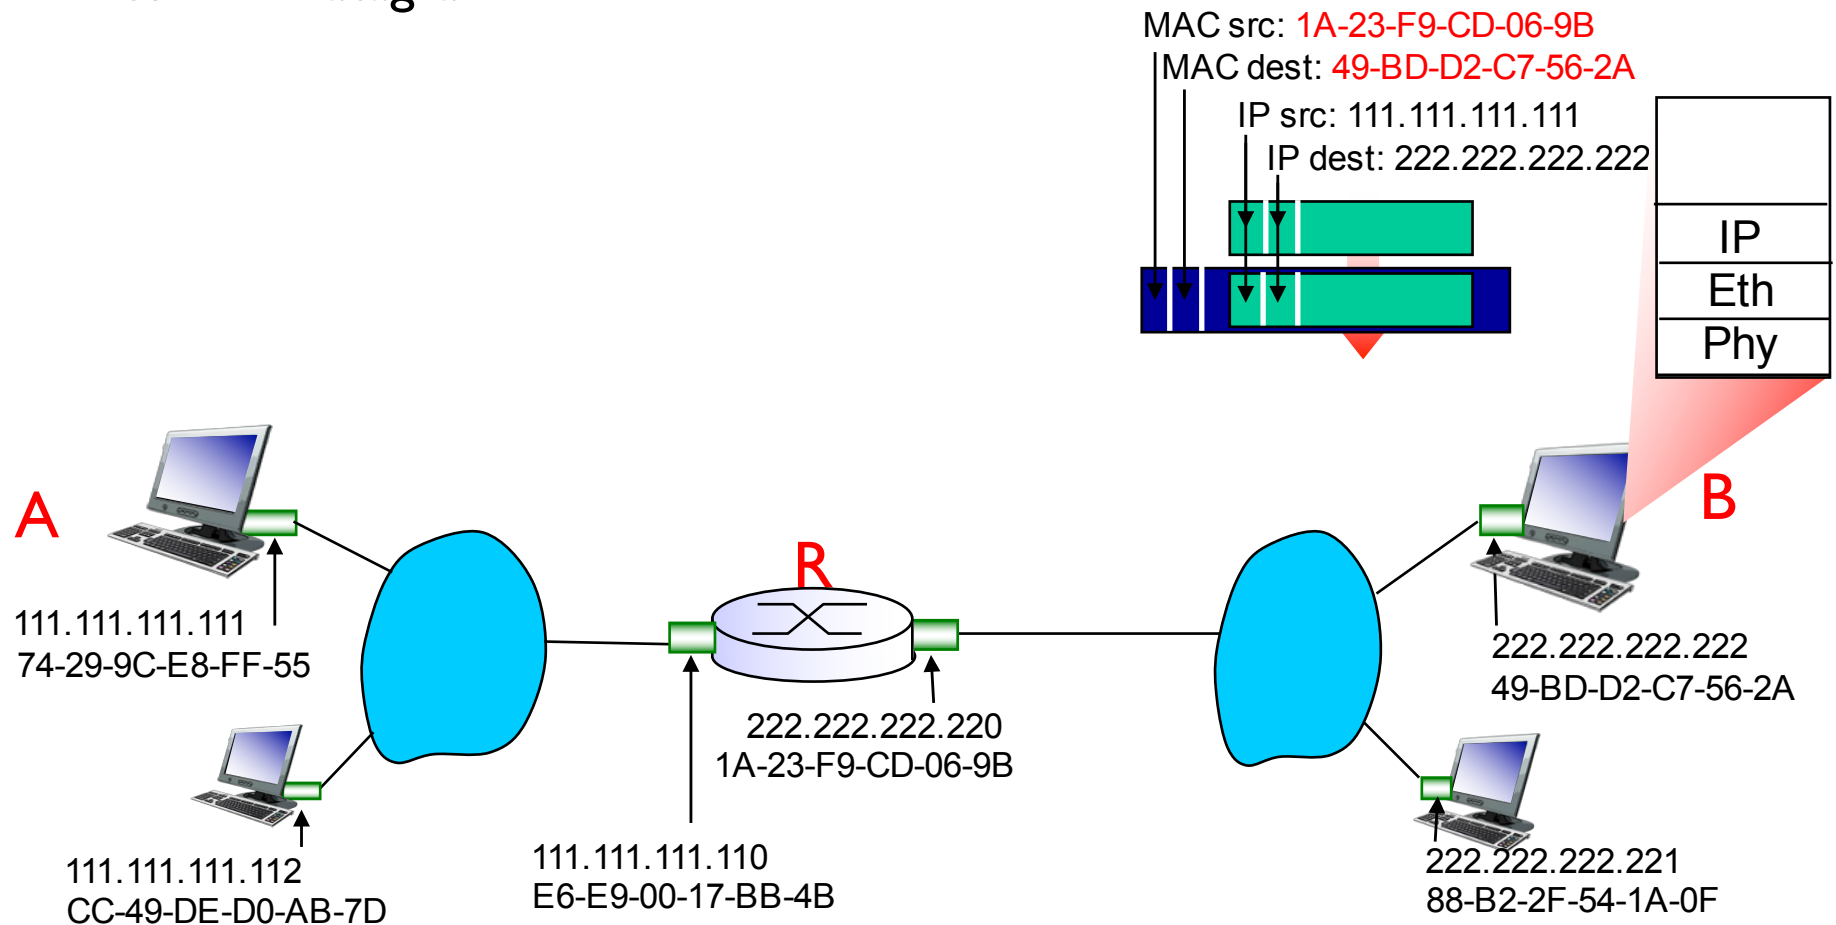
MAC src: 1A-23-F9-CD-06-9B
MAC dest: 49-BD-D2-C7-56-2A
IP src: 111.111.111.111
IP dest: 222.222.222.222

IP
Eth
Phy

A

111.111.111.111
74-29-9C-E8-FF-55

111.111.111.112
CC-49-DE-D0-AB-7D

R

222.222.222.220
1A-23-F9-CD-06-9B

111.111.111.110
E6-E9-00-17-BB-4B

B

222.222.222.222
49-BD-D2-C7-56-2A

222.222.222.221
88-B2-2F-54-1A-0F